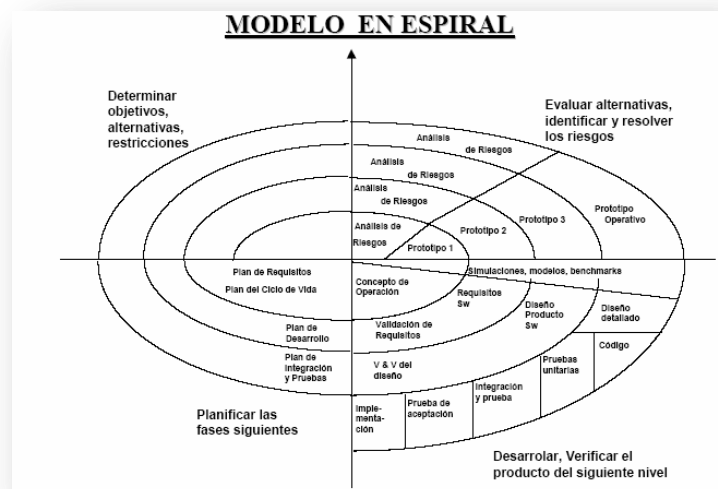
MODELO EN ESPIRAL

Determinar objetivos, alternativas, restricciones

Evaluar alternativas, identificar y resolver los riesgos

Análisis de Riesgos

Análisis de Riesgos

Análisis de Riesgos

Análisis de Riesgos

Prototipo 1

Prototipo 2

Prototipo 3

Prototipo Operativo

Plan de Requisitos

Plan del Ciclo de Vida

Concepto de Operación

Simulaciones, modelos, benchmarks

Requisitos Sw

Diseño Producto Sw

Diseño detallado

Plan de Desarrollo

Validación de Requisitos

Código

Plan de Integración y Pruebas

V & V del diseño

Pruebas unitarias

Integración y prueba

Prueba de aceptación

Implementación

Planificar las fases siguientes

Desarrolar, Verificar el producto del siguiente nivel